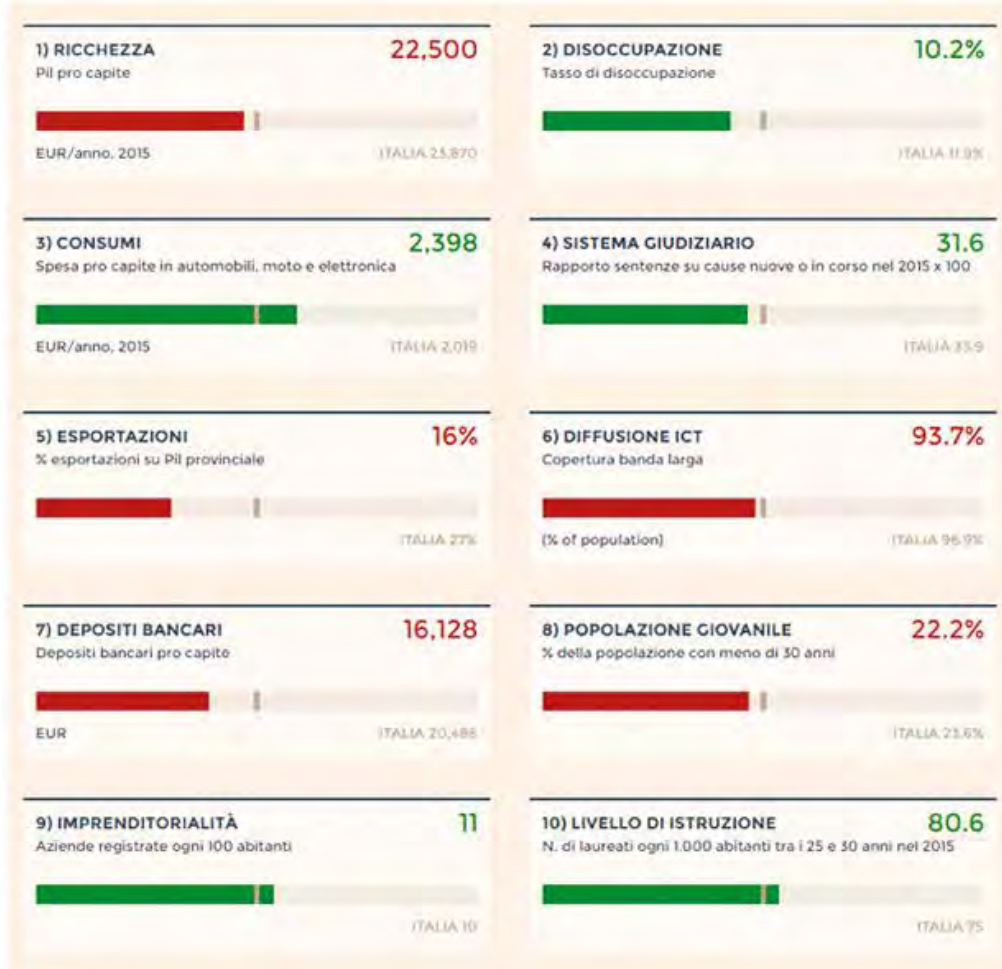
1) RICCHEZZA
Pil pro capite
22,500
EUR/anno, 2015
ITALIA 23,870

2) DISOCCUPAZIONE
Tasso di disoccupazione
10.2%
ITALIA 11.9%

3) CONSUMI
Spesa pro capite in automobili, moto e elettronica
2,398
EUR/anno, 2015
ITALIA 2,019

4) SISTEMA GIUDIZIARIO
Rapporto sentenze su cause nuove o in corso nel 2015 x 100
31.6
ITALIA 33.9

5) ESPORTAZIONI
% esportazioni su Pil provinciale
16%
ITALIA 27%

6) DIFFUSIONE ICT
Copertura banda larga
93.7%
(% of population)
ITALIA 96.9%

7) DEPOSITI BANCARI
Depositi bancari pro capito
16,128
EUR
ITALIA 20,486

8) POPOLAZIONE GIOVANILE
% della popolazione con meno di 30 anni
22.2%
ITALIA 23.6%

9) IMPRENDITORIALITÀ
Aziende registrate ogni 100 abitanti
11
ITALIA 10

10) LIVELLO DI ISTRUZIONE
N. di laureati ogni 1.000 abitanti tra i 25 e 30 anni nel 2015
80.6
ITALIA 75